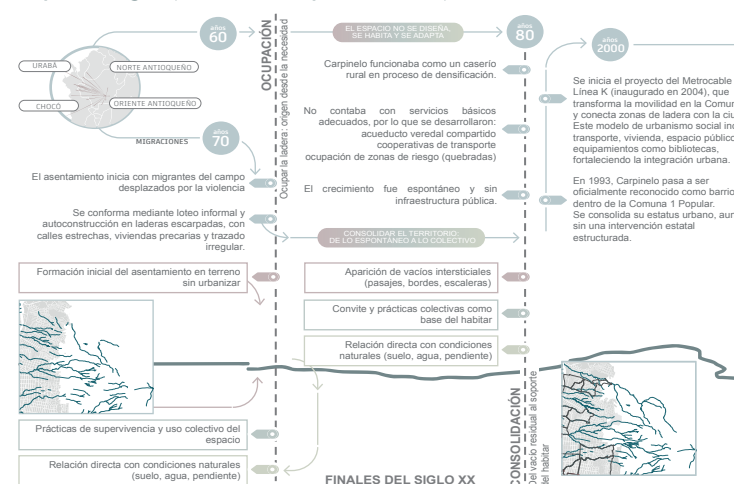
años 60

URABÁ
NORTE ANTIOQUEÑO
CHOCÓ
ORIENTE ANTIOQUEÑO
MIGRACIONES

años 70

OCUPACIÓN
Ocupar la ladera: origen desde la necesidad

El asentamiento inicia con migrantes del campo desplazados por la violencia

Se conforma mediante loteo informal y autoconstrucción en laderas escarpadas, con calles estrechas, viviendas precarias y trazado irregular.

Formación inicial del asentamiento en terreno sin urbanizar

Prácticas de supervivencia y uso colectivo del espacio

Relación directa con condiciones naturales (suelo, agua, pendiente)

EL ESPACIO NO SE DISEÑA, SE HABITA Y SE ADAPTA

años 80

Carpinelo funcionaba como un caserío rural en proceso de densificación.

No contaba con servicios básicos adecuados, por lo que se desarrollaron: acueducto veredal compartido cooperativas de transporte ocupación de zonas de riesgo (quebradas)

El crecimiento fue espontáneo y sin infraestructura pública.

CONSOLIDAR EL TERRITORIO: DE LO ESPONTÁNEO A LO COLECTIVO

Aparición de vacíos intersticiales (pasajes, bordes, escaleras)

Convite y prácticas colectivas como base del habitar

Relación directa con condiciones naturales (suelo, agua, pendiente)

FINALES DEL SIGLO XX

CONSOLIDACIÓN
De vacío residual al soporte del habitar

años 2000

Se inicia el proyecto del Metrocable Línea K (inaugurado en 2004), que transforma la movilidad en la Comun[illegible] y conecta zonas de ladera con la ciu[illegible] Este modelo de urbanismo social inc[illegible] transporte, vivienda, espacio público equipamientos como bibliotecas, fortaleciendo la integración urbana.

En 1993, Carpinelo pasa a ser oficialmente reconocido como barrio dentro de la Comuna 1 Popular. Se consolida su estatus urbano, aun sin una intervención estatal estructurada.